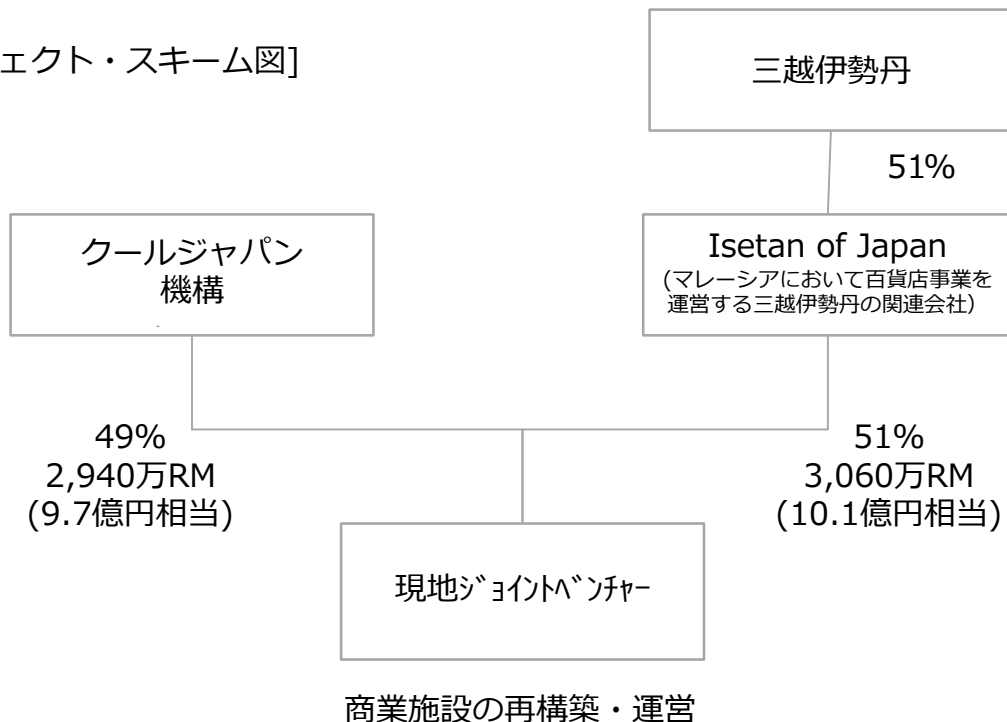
ェクト・スキーム図]

三越伊勢丹

51%

クールジャパン機構

Isetan of Japan
(マレーシアにおいて百貨店事業を運営する三越伊勢丹の関連会社)

49%
2,940万RM
(9.7億円相当)

51%
3,060万RM
(10.1億円相当)

現地ｼﾞｮｲﾝﾄﾍﾞﾝﾁｬｰ

商業施設の再構築・運営